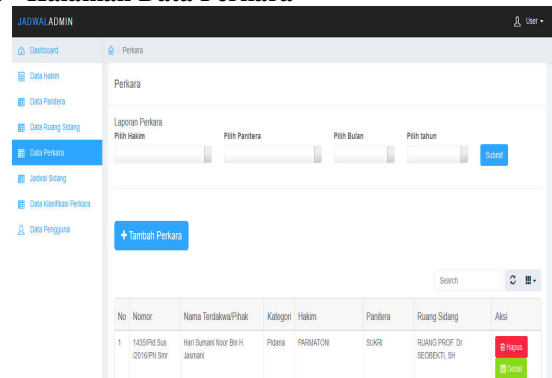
Halaman Data Perkara

JADWALADMIN

User ▾

Dashboard

Data Hakim

Data Panitera

Data Ruang Sidang

Data Perkara

Jadwal Sidang

Data Klasifikasi Perkara

Data Pengguna

Perkara

Perkara

Laporan Perkara

Pilih Hakim

Pilih Panitera

Pilih Bulan

Pilih tahun

Submit

+ Tambah Perkara

Search

| No | Nomor | Nama Terdakwa/Pihak | Kategori | Hakim | Panitera | Ruang Sidang | Aksi |
|---|---|---|---|---|---|---|---|
| 1 | 1435/Pid.Sus /2016/PN Smr | Hari Sumani Noor Bin H. Jasmani | Pidana | PARMATONI | SUKRI | RUANG PROF. Dr. SEOBEKTI, SH | Hapus Detail |